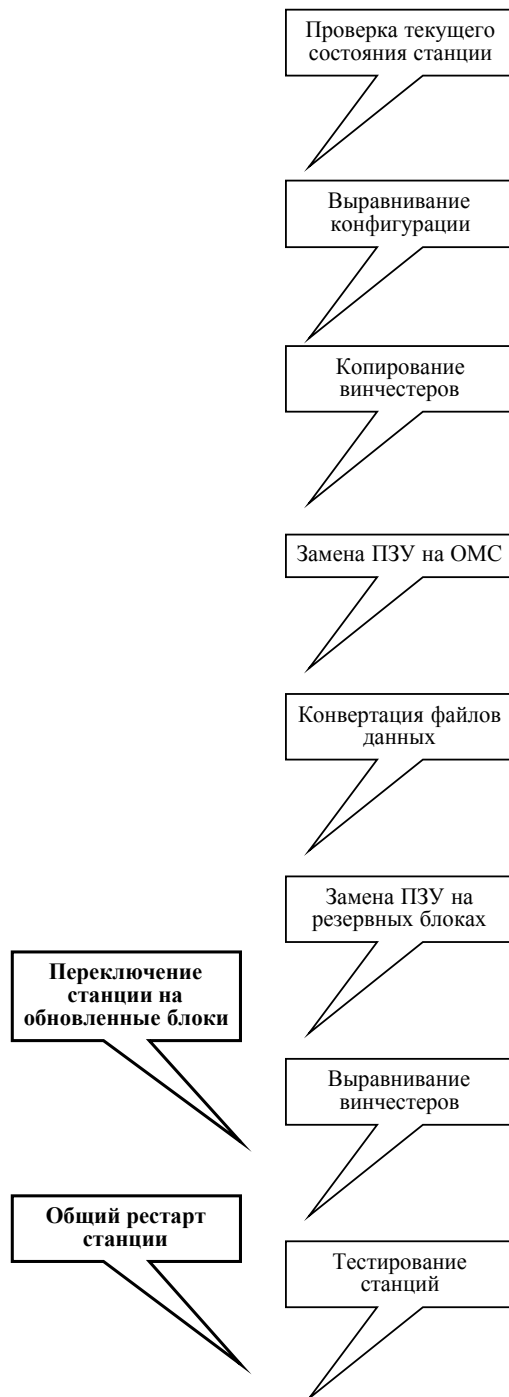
Проверка текущего состояния станции

Выравнивание конфигурации

Копирование винчестеров

Замена ПЗУ на ОМС

Конвертация файлов данных

Замена ПЗУ на резервных блоках

**Переключение станции на обновленные блоки**

Выравнивание винчестеров

**Общий рестарт станции**

Тестирование станций